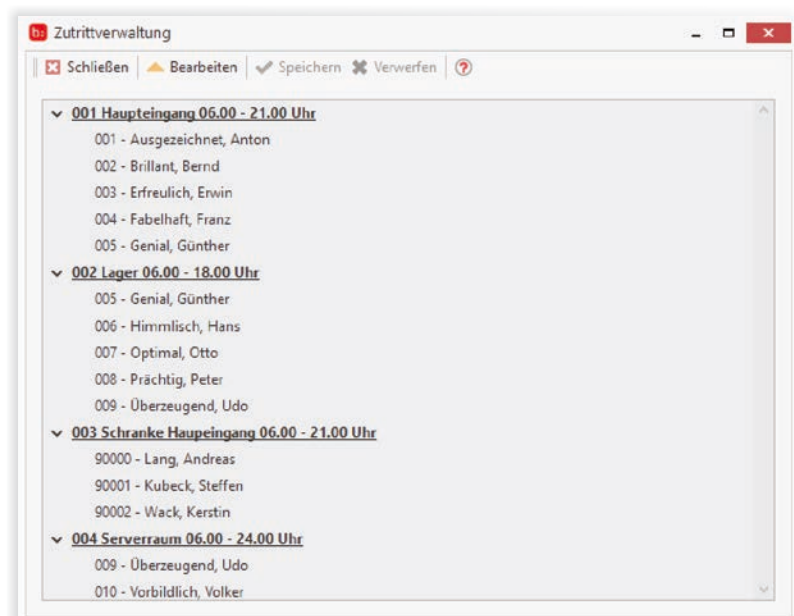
Zutrittverwaltung

Schließen | Bearbeiten | Speichern | Verwerfen

001 Haupteingang 06.00 - 21.00 Uhr
001 - Ausgezeichnet, Anton
002 - Brillant, Bernd
003 - Erfreulich, Erwin
004 - Fabelhaft, Franz
005 - Genial, Günther

002 Lager 06.00 - 18.00 Uhr
005 - Genial, Günther
006 - Himmlisch, Hans
007 - Optimal, Otto
008 - Prächtig, Peter
009 - Überzeugend, Udo

003 Schranke Haupeingang 06.00 - 21.00 Uhr
90000 - Lang, Andreas
90001 - Kubeck, Steffen
90002 - Wack, Kerstin

004 Serverraum 06.00 - 24.00 Uhr
009 - Überzeugend, Udo
010 - Vorbildlich, Volker